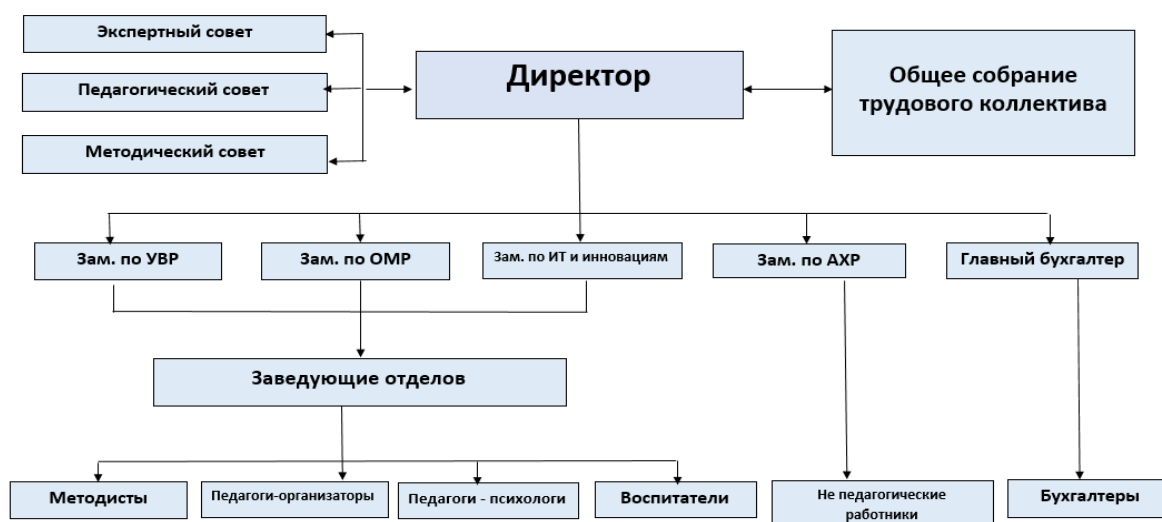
Экспертный совет

Педагогический совет

Методический совет

Директор

Общее собрание трудового коллектива

Зам. по УВР

Зам. по ОМР

Зам. по ИТ и инновациям

Зам. по АХР

Главный бухгалтер

Заведующие отделов

Методисты

Педагоги-организаторы

Педагоги - психологи

Воспитатели

Не педагогические работники

Бухгалтеры